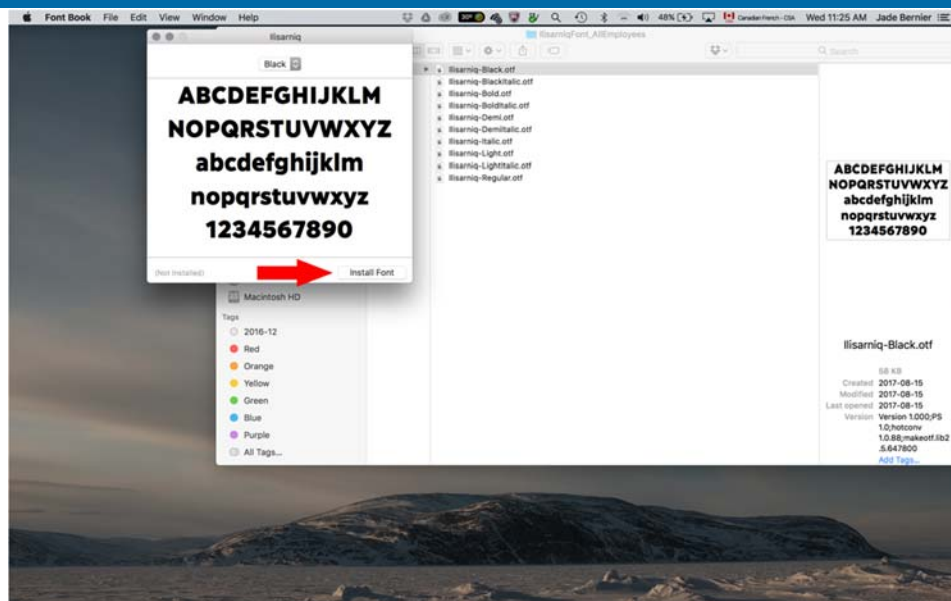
Font Book File Edit View Window Help

48% Canadian French - CSA Wed 11:25 AM Jade Bernier

Ilisarniq

Black

ABCDEFGHIJKLM
NOPQRSTUVWXYZ
abcdefghijklm
nopqrstuvwxyz
1234567890

(Not Installed)

Install Font

IlisarniqFont_AllEmployees

Search

Ilisarniq-Black.otf
Ilisarniq-BlackItalic.otf
Ilisarniq-Bold.otf
Ilisarniq-BoldItalic.otf
Ilisarniq-Demi.otf
Ilisarniq-DemiItalic.otf
Ilisarniq-Italic.otf
Ilisarniq-Light.otf
Ilisarniq-LightItalic.otf
Ilisarniq-Regular.otf

Macintosh HD

Tags
2016-12
Red
Orange
Yellow
Green
Blue
Purple
All Tags...

ABCDEFGHIJKLM
NOPQRSTUVWXYZ
abcdefghijklm
nopqrstuvwxyz
1234567890

Ilisarniq-Black.otf

58 KB
Created 2017-08-15
Modified 2017-08-15
Last opened 2017-08-15
Version Version 1.000;PS 1.0;hotconv 1.0.88;makeotf.lib2.5.647800
Add Tags...